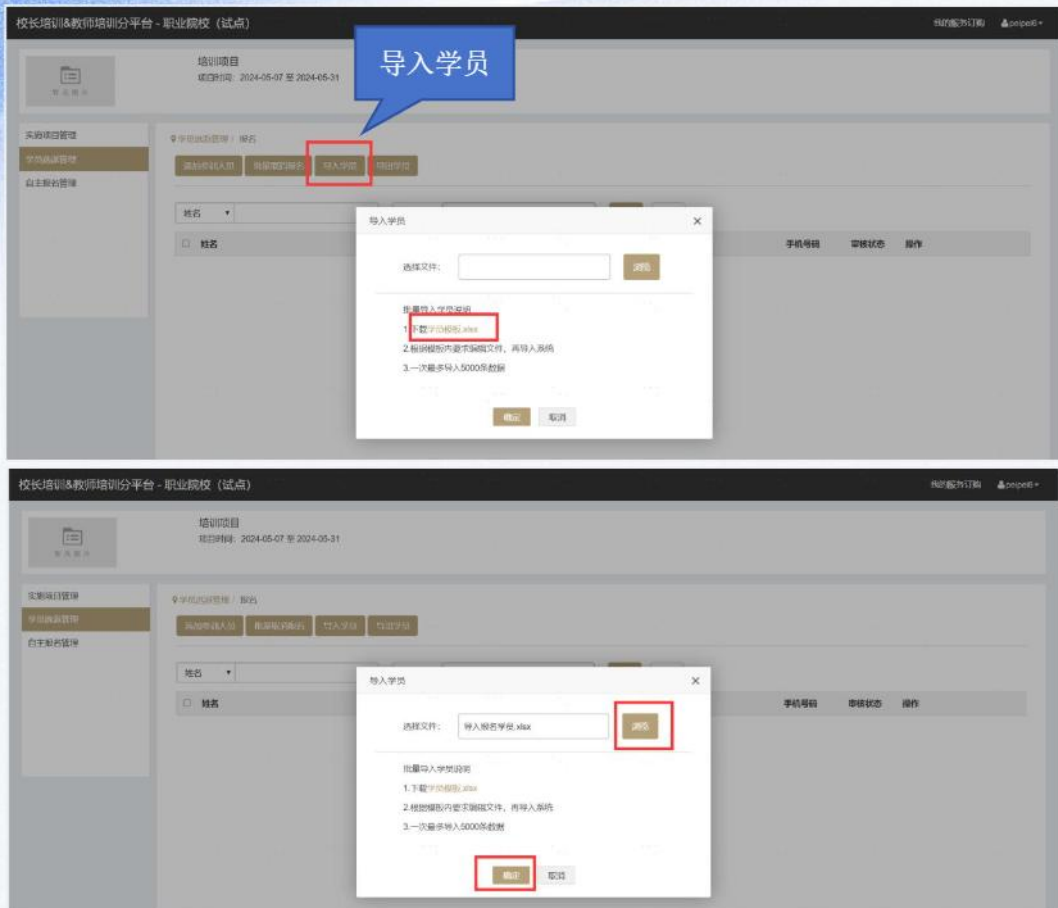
校长培训&教师培训分平台 - 职业院校（试点）

我的服务订购 peipei6

导入学员

培训项目
项目时间：2024-05-07 至 2024-05-31

实施项目管理
学员报名管理
自主报名管理

学员报名管理 / 报名

添加培训人员 批量报名 导入学员 导出学员

姓名

姓名

手机号码 审核状态 操作

导入学员

选择文件：

浏览

批量导入学员说明
1.下载学员模板.xlsx
2.根据模板内要求编辑文件，再导入系统
3.一次最多导入5000条数据

确定 取消

校长培训&教师培训分平台 - 职业院校（试点）

我的服务订购 peipei6

培训项目
项目时间：2024-05-07 至 2024-05-31

实施项目管理
学员报名管理
自主报名管理

学员报名管理 / 报名

添加培训人员 批量报名 导入学员 导出学员

姓名

姓名

手机号码 审核状态 操作

导入学员

选择文件： 导入报名学员.xlsx

浏览

批量导入学员说明
1.下载学员模板.xlsx
2.根据模板内要求编辑文件，再导入系统
3.一次最多导入5000条数据

确定 取消